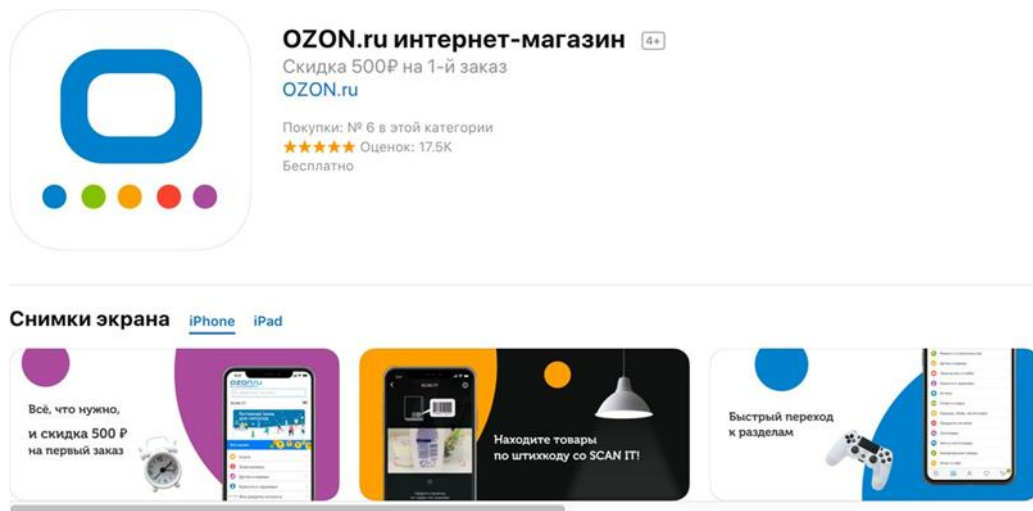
OZON.ru интернет-магазин 4+
Скидка 500₽ на 1-й заказ
OZON.ru

Покупки: № 6 в этой категории
★★★★★ Оценок: 17.5K
Бесплатно

Снимки экрана iPhone iPad

ozon.ru
Всё, что нужно, и скидка 500 ₽ на первый заказ

SCAN IT
Находите товары по штихкоду со SCAN IT!

Быстрый переход к разделам